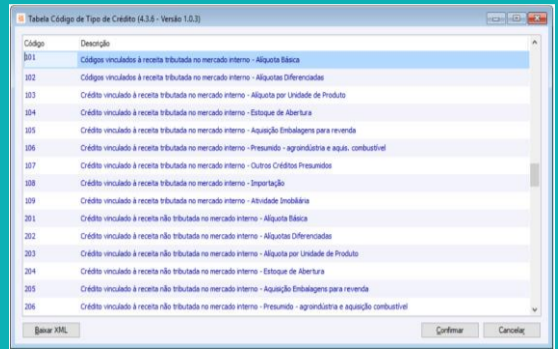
Tabela Código de Tipo de Crédito (4.3.6 - Versão 1.0.3)

| Código | Descrição |
|---|---|
| 101 | Códigos vinculados à receita tributada no mercado interno - Alíquota Básica |
| 102 | Códigos vinculados à receita tributada no mercado interno - Alíquotas Diferenciadas |
| 103 | Crédito vinculado à receita tributada no mercado interno - Alíquota por Unidade de Produto |
| 104 | Crédito vinculado à receita tributada no mercado interno - Estoque de Abertura |
| 105 | Crédito vinculado à receita tributada no mercado interno - Aquisição Embalagens para revenda |
| 106 | Crédito vinculado à receita tributada no mercado interno - Presumido - agroindústria e aquis. combustível |
| 107 | Crédito vinculado à receita tributada no mercado interno - Outros Créditos Presumidos |
| 108 | Crédito vinculado à receita tributada no mercado interno - Importação |
| 109 | Crédito vinculado à receita tributada no mercado interno - Atividade Imobiliária |
| 201 | Crédito vinculado à receita não tributada no mercado interno - Alíquota Básica |
| 202 | Crédito vinculado à receita não tributada no mercado interno - Alíquotas Diferenciadas |
| 203 | Crédito vinculado à receita não tributada no mercado interno - Alíquota por Unidade de Produto |
| 204 | Crédito vinculado à receita não tributada no mercado interno - Estoque de Abertura |
| 205 | Crédito vinculado à receita não tributada no mercado interno - Aquisição Embalagens para revenda |
| 206 | Crédito vinculado à receita não tributada no mercado interno - Presumido - agroindústria e aquisição combustível |

Baixar XML

Confirmar

Cancelar